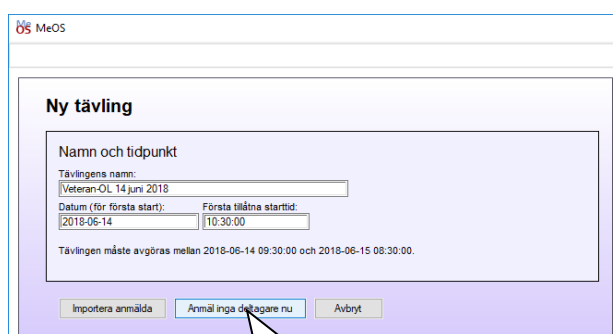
MeOS

Ny tävling

Namn och tidpunkt

Tävlingens namn:

Veteran-OL 14 juni 2018

Datum (för första start):

2018-06-14

Första tillåtna starttid:

10:30:00

Tävlingen måste avgöras mellan 2018-06-14 09:30:00 och 2018-06-15 08:30:00.

Importera anmälda

Anmäl inga deltagare nu

Avbryt